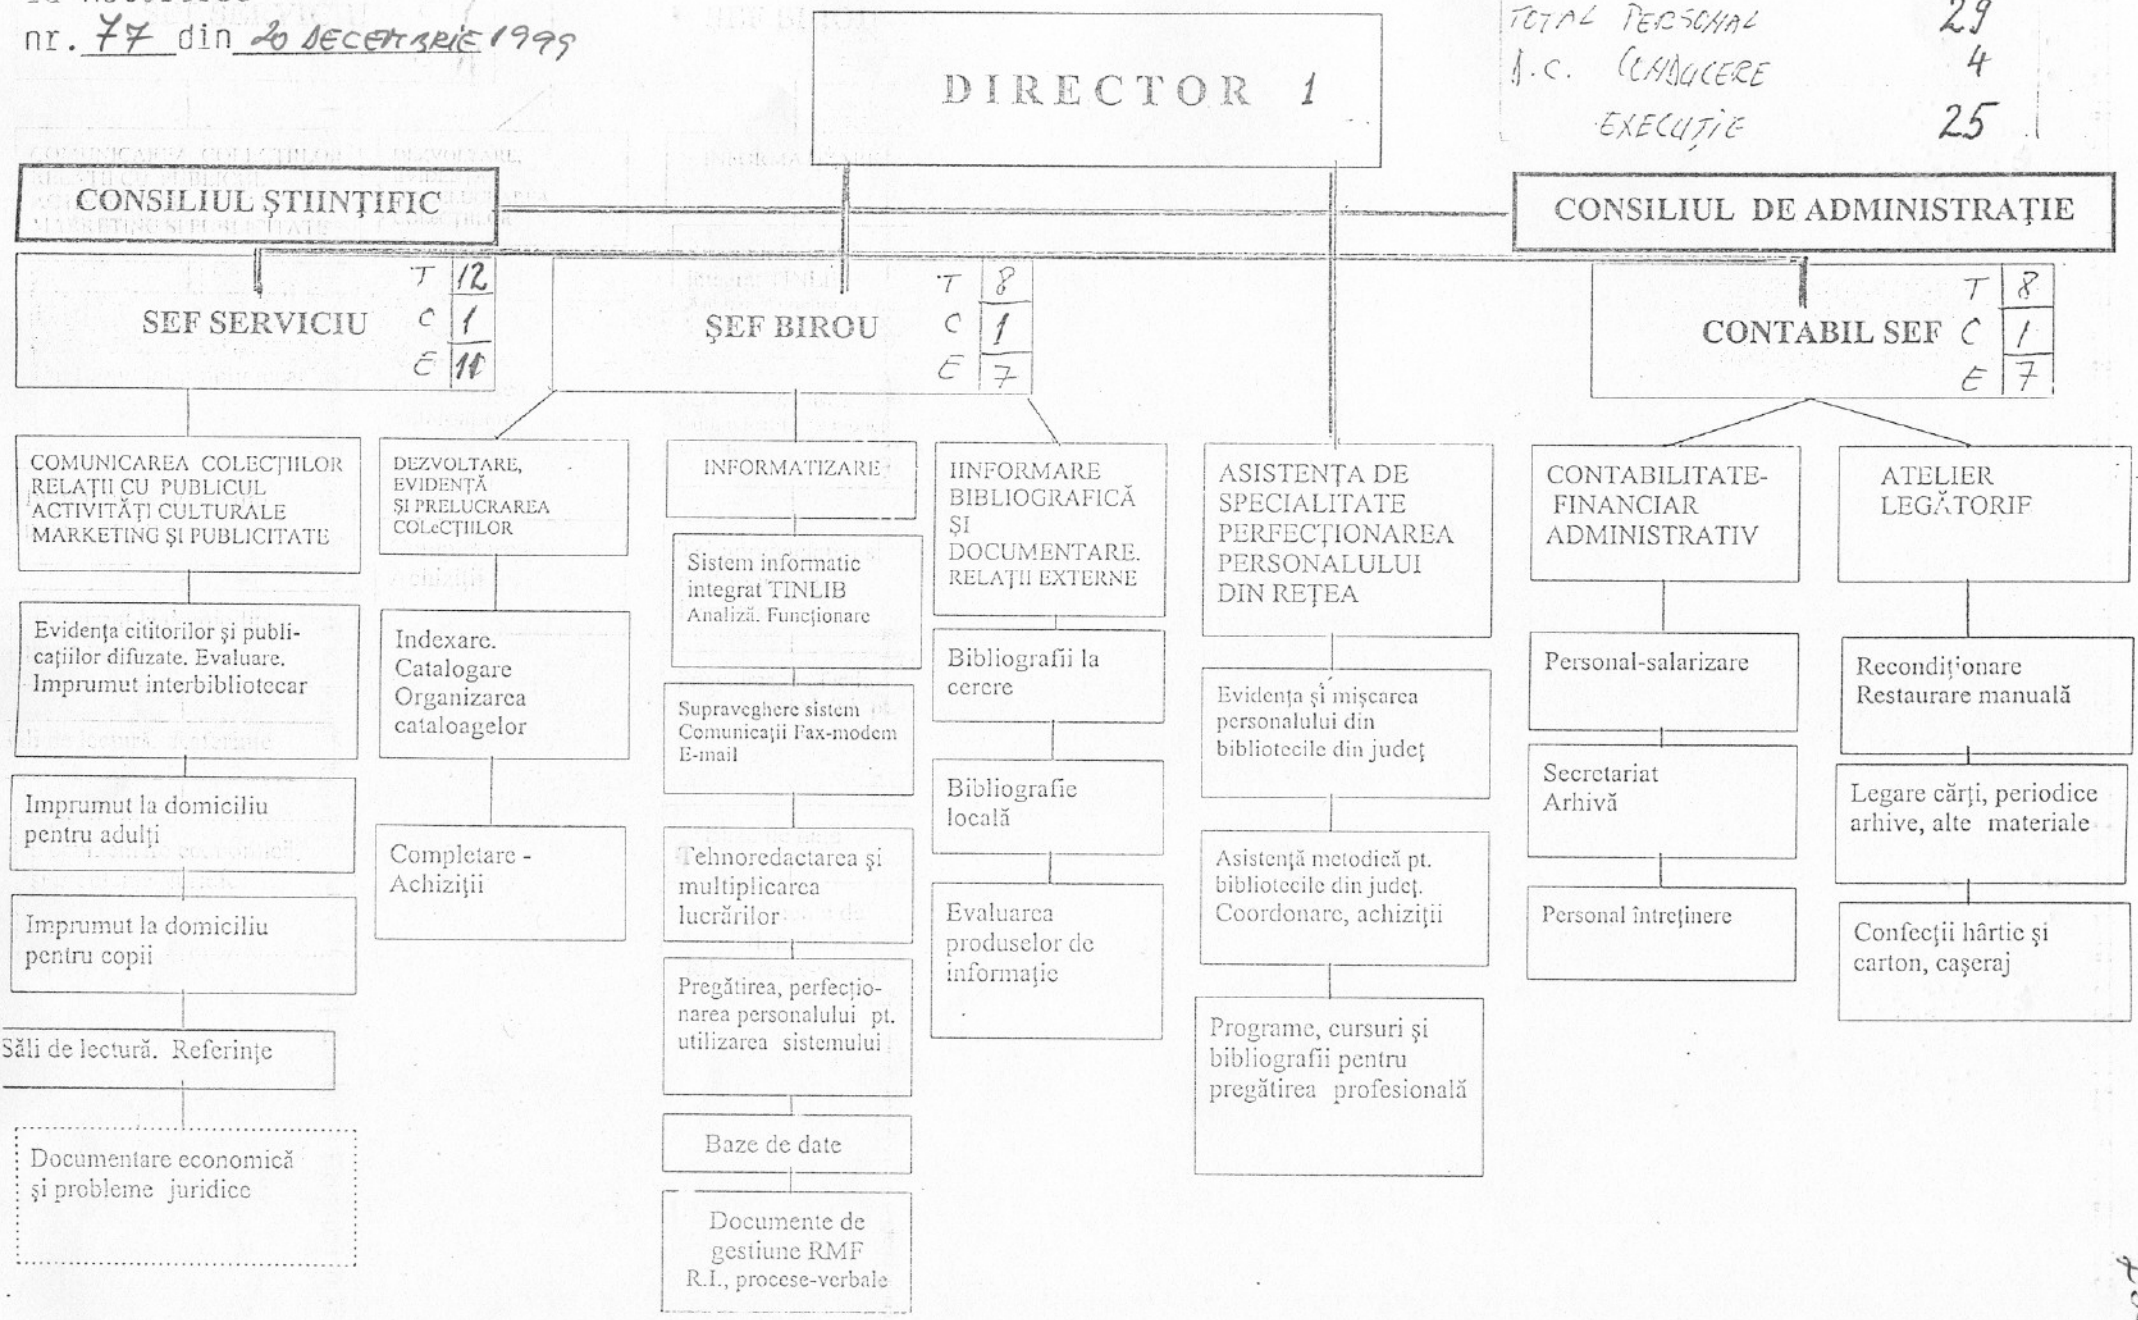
nr. 77 din 20 DECEMBRIE 1999

DIRECTOR 1

TOTAL PERSONAL 29
f.c. CONDUCERE 4
EXECUȚIE 25

CONSILIUL ŞTIINŢIFIC

CONSILIUL DE ADMINISTRAŢIE

SEF SERVICIU
T 12
C 1
E 11

ŞEF BIROU
T 8
C 1
E 7

CONTABIL SEF
T 8
C 1
E 7

COMUNICAREA COLECŢIILOR RELAŢII CU PUBLICUL ACTIVITĂŢI CULTURALE MARKETING ŞI PUBLICITATE

Evidenţa cititorilor şi publicaţiilor difuzate. Evaluare. Imprumut interbibliotecar

Imprumut la domiciliu pentru adulţi

Imprumut la domiciliu pentru copii

Săli de lectură. Referinţe

Documentare economică şi probleme juridice

DEZVOLTARE, EVIDENŢĂ ŞI PRELUCRAREA COLeCŢIILOR

Indexare. Catalogare Organizarea cataloagelor

Completare - Achiziţii

INFORMATIZARE

Sistem informatic integrat TINLIB Analiză. Funcţionare

Supraveghere sistem Comunicaţii Fax-modem E-mail

Tehnoredactarea şi multiplicarea lucrărilor

Pregătirea, perfecţionarea personalului pt. utilizarea sistemului

Baze de date

Documente de gestiune RMF R.I., procese-verbale

IINFORMARE BIBLIOGRAFICĂ ŞI DOCUMENTARE. RELAŢII EXTERNE

Bibliografii la cerere

Bibliografie locală

Evaluarea produselor de informaţie

ASISTENŢA DE SPECIALITATE PERFECŢIONAREA PERSONALULUI DIN REŢEA

Evidenţa şi mişcarea personalului din bibliotecile din judeţ

Asistenţă metodică pt. bibliotecile din judeţ. Coordonare, achiziţii

Programe, cursuri şi bibliografii pentru pregătirea profesională

CONTABILITATE-FINANCIAR ADMINISTRATIV

Personal-salarizare

Secretariat Arhivă

Personal întreţinere

ATELIER LEGĂTORIE

Recondiţionare Restaurare manuală

Legare cărţi, periodice arhive, alte materiale

Confecţii hârtie şi carton, caşeraj